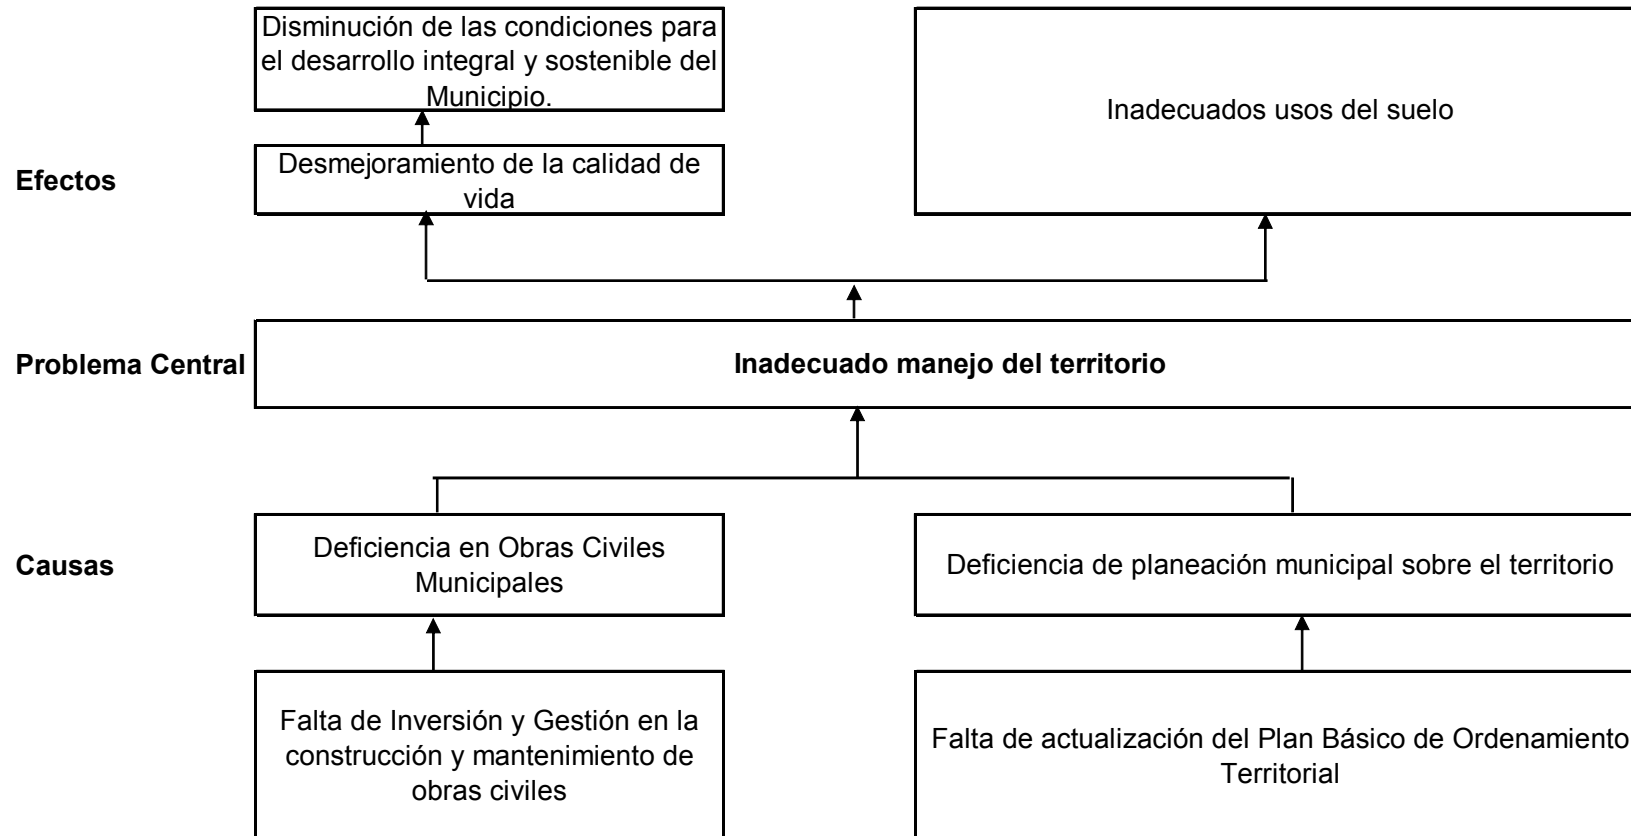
Disminución de las condiciones para el desarrollo integral y sostenible del Municipio.

Inadecuados usos del suelo

Efectos

Desmejoramiento de la calidad de vida

Problema Central

Inadecuado manejo del territorio

Causas

Deficiencia en Obras Civiles Municipales

Deficiencia de planeación municipal sobre el territorio

Falta de Inversión y Gestión en la construcción y mantenimiento de obras civiles

Falta de actualización del Plan Básico de Ordenamiento Territorial